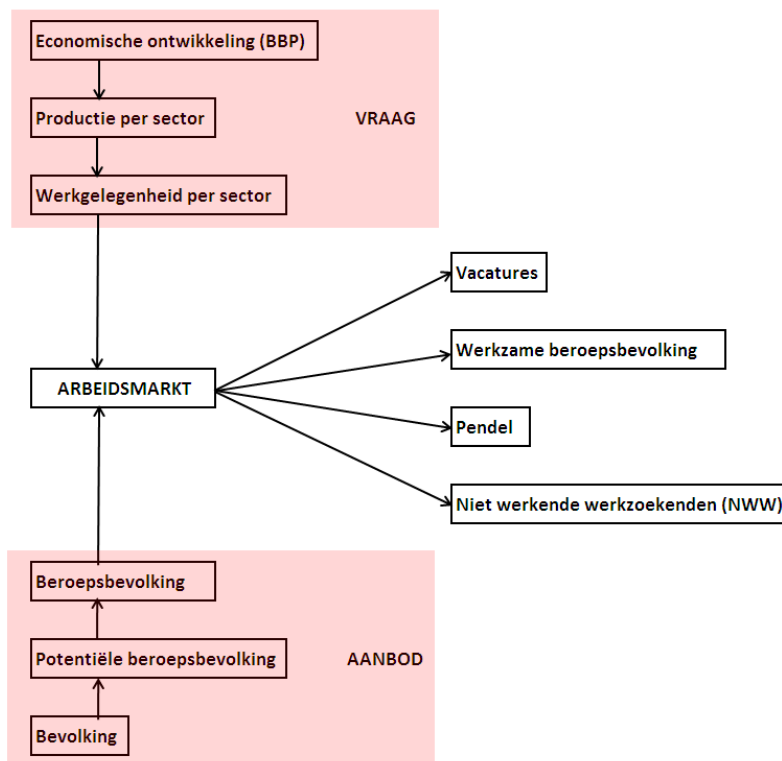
Economische ontwikkeling (BBP)

Productie per sector

VRAAG

Werkgelegenheid per sector

Vacatures

Werkzame beroepsbevolking

ARBEIDSMARKT

Pendel

Niet werkende werkzoekenden (NWW)

Beroepsbevolking

Potentiële beroepsbevolking

AANBOD

Bevolking